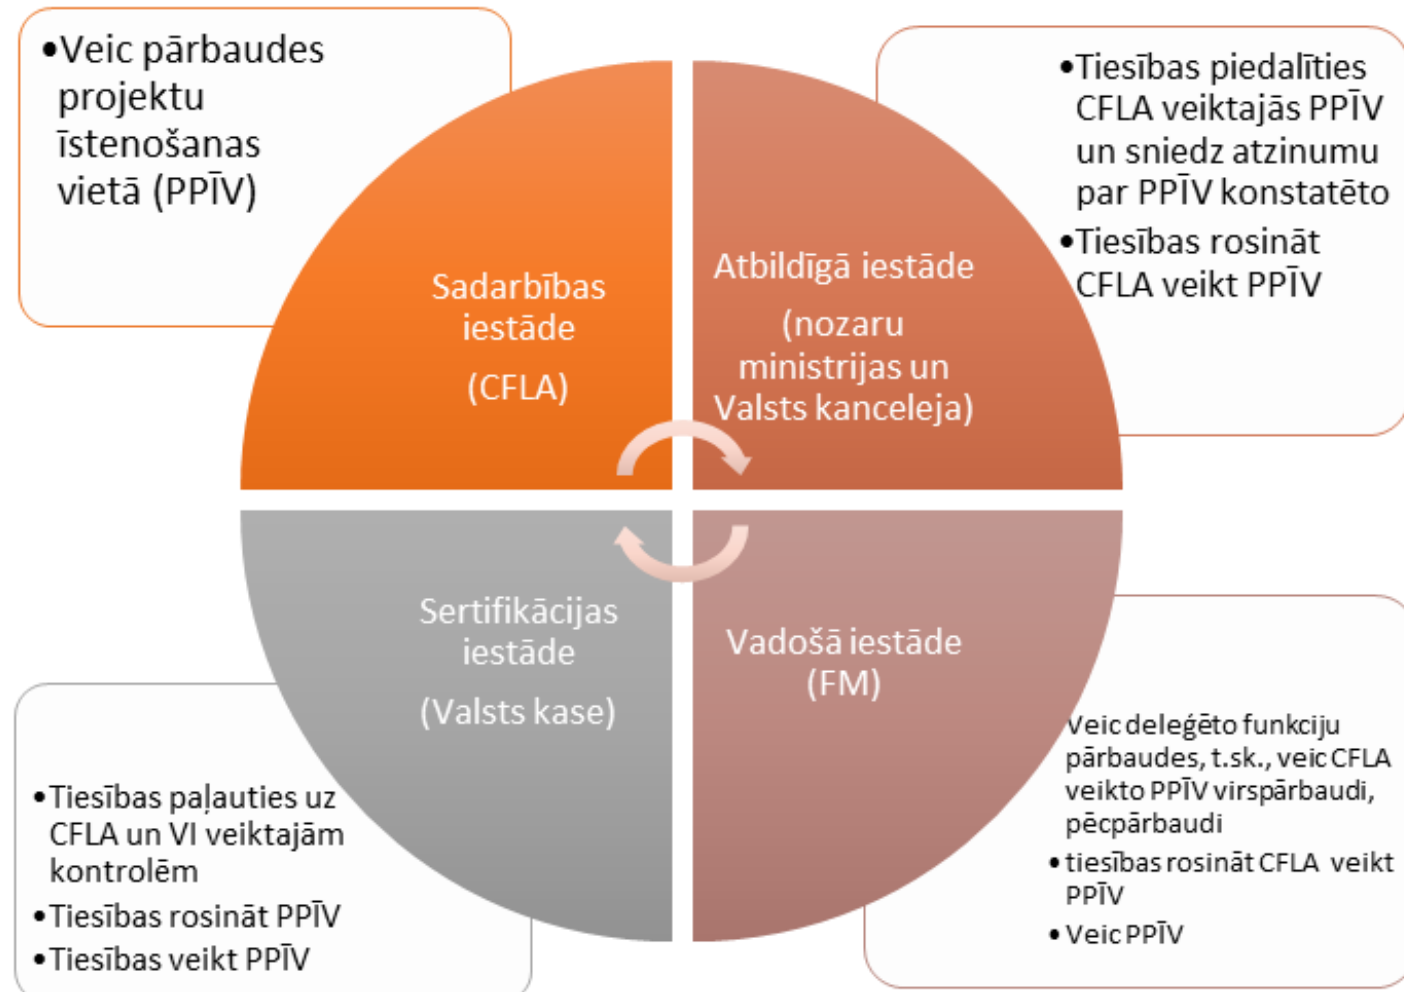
•Veic pārbaudes projektu īstenošanas vietā (PPĪV)

•Tiesības piedalīties CFLA veiktajās PPĪV un sniedz atzinumu par PPĪV konstatēto
•Tiesības rosināt CFLA veikt PPĪV

Sadarbības iestāde

(CFLA)

Atbildīgā iestāde

(nozaru ministrijas un Valsts kanceleja)

Sertifikācijas iestāde

(Valsts kase)

Vadošā iestāde (FM)

Veic deleģēto funkciju pārbaudes, t.sk., veic CFLA veikto PPĪV virspārbaudi, pēcpārbaudi
•tiesības rosināt CFLA veikt PPĪV
•Veic PPĪV

•Tiesības paļauties uz CFLA un VI veiktajām kontrolēm
•Tiesības rosināt PPĪV
•Tiesības veikt PPĪV